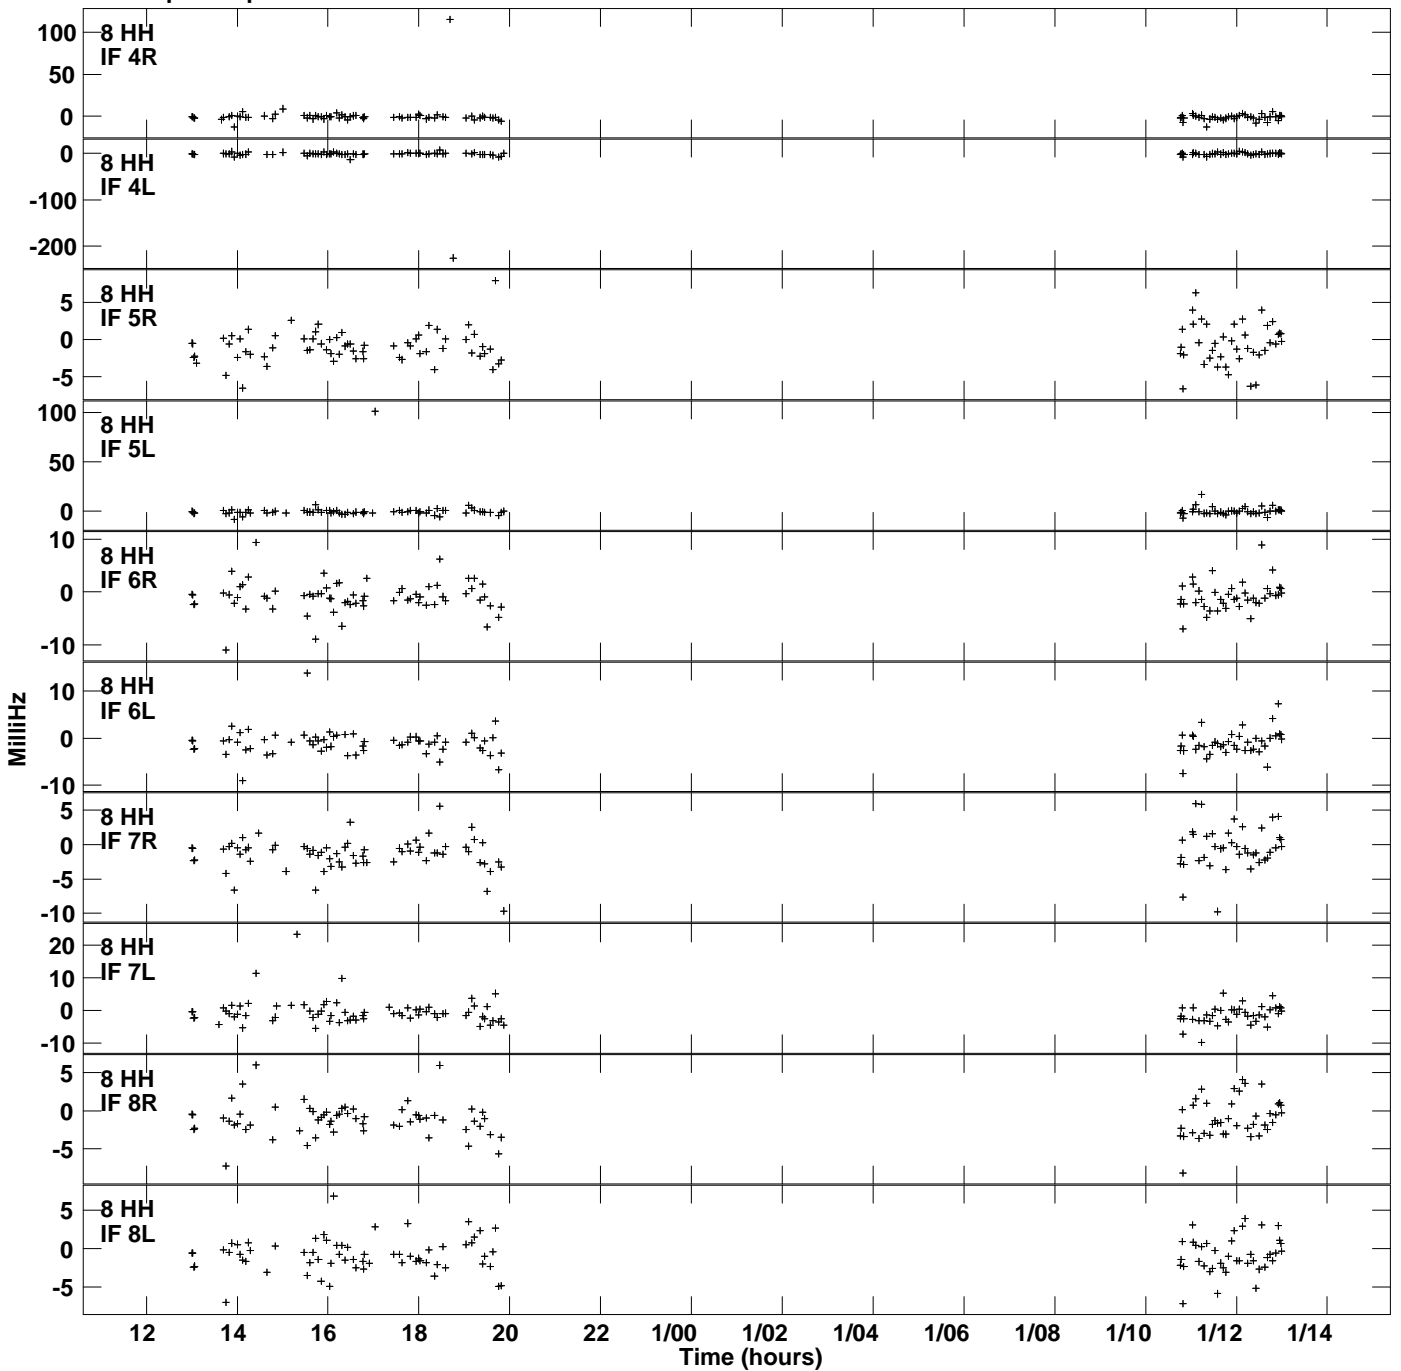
100
50
0
8 HH
IF 4R
0
-100
-200
8 HH
IF 4L
5
0
-5
8 HH
IF 5R
100
50
0
8 HH
IF 5L
10
0
-10
8 HH
IF 6R
10
0
-10
8 HH
IF 6L
5
0
-5
-10
8 HH
IF 7R
20
10
0
-10
8 HH
IF 7L
5
0
-5
8 HH
IF 8R
5
0
-5
8 HH
IF 8L
MilliHz
12 14 16 18 20 22 1/00 1/02 1/04 1/06 1/08 1/10 1/12 1/14
Time (hours)